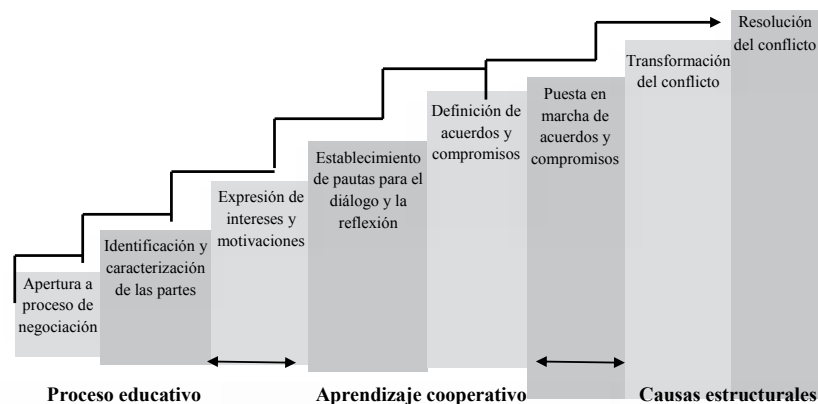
Resolución del conflicto

Transformación del conflicto

Puesta en marcha de acuerdos y compromisos

Definición de acuerdos y compromisos

Establecimiento de pautas para el diálogo y la reflexión

Expresión de intereses y motivaciones

Identificación y caracterización de las partes

Apertura a proceso de negociación

Proceso educativo

Aprendizaje cooperativo

Causas estructurales